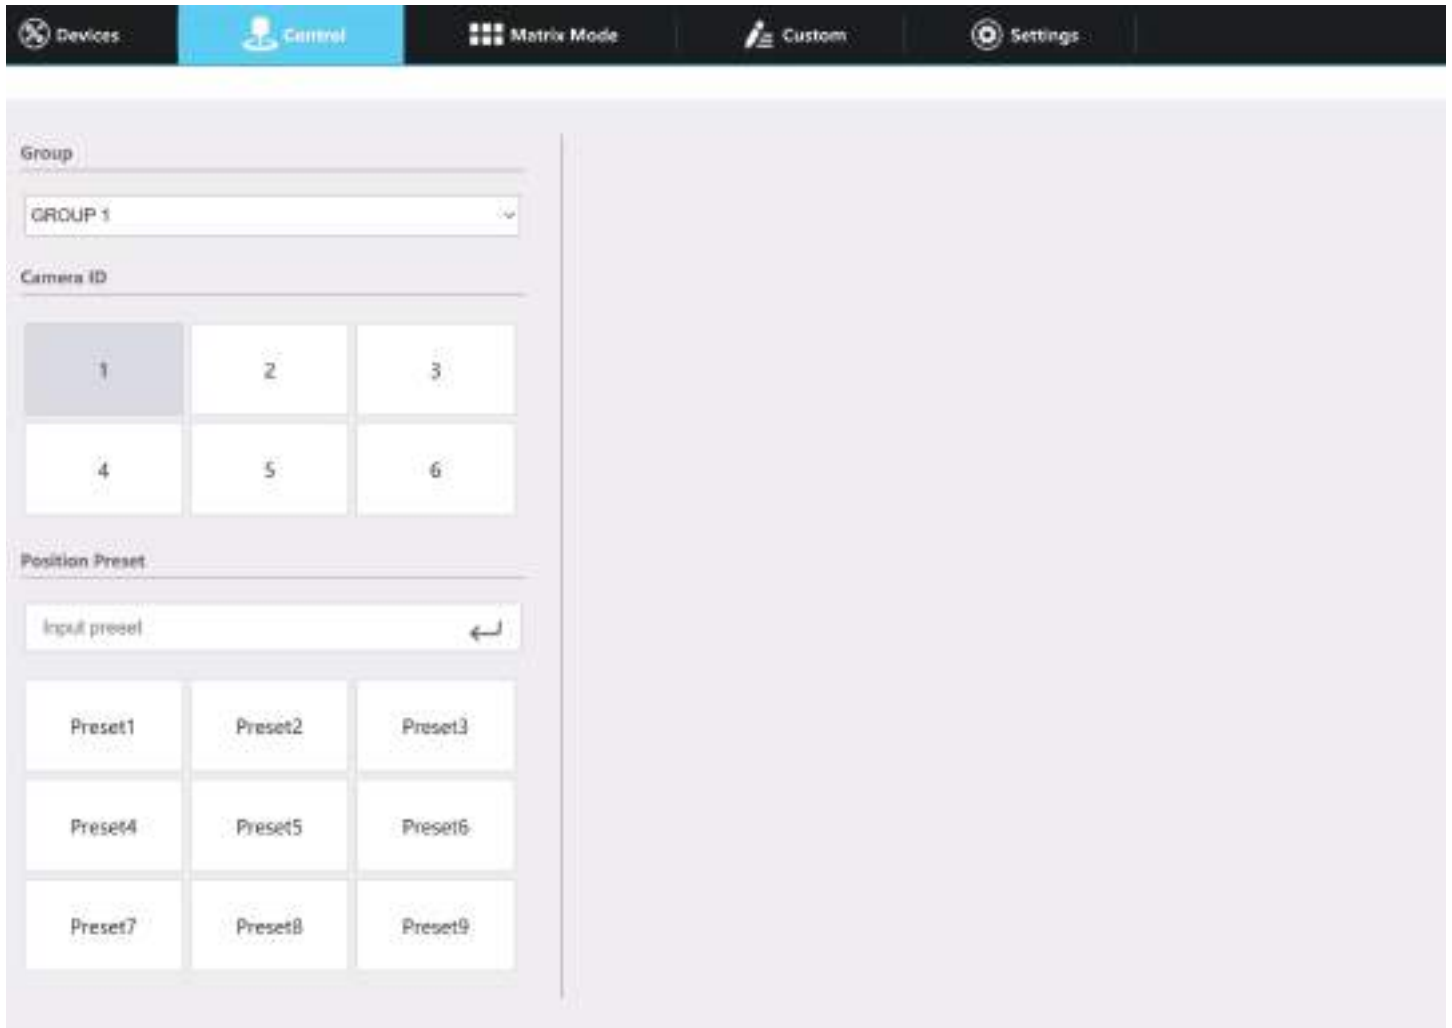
Devices Control Matrix Mode Custom Settings

Group

GROUP 1

Camera ID

| 1 | 2 | 3 |
|---|---|---|
| 4 | 5 | 6 |

Position Preset

Input preset

| Preset1 | Preset2 | Preset3 |
|---|---|---|
| Preset4 | Preset5 | Preset6 |
| Preset7 | Preset8 | Preset9 |